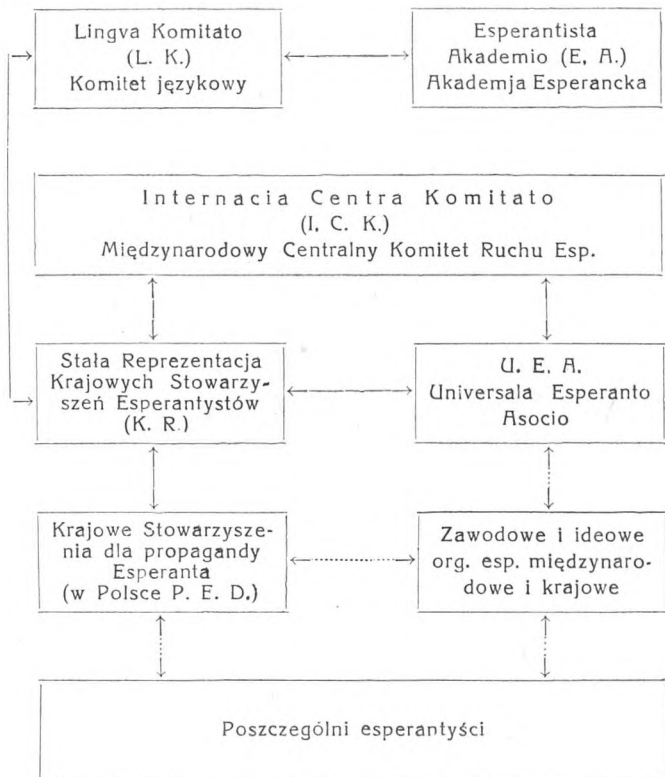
Lingva Komitato
(L. K.)
Komitet językowy

Esperantista
Akademio (E. A.)
Akademja Esperancka

Internacia Centra Komitato
(I. C. K.)
Międzynarodowy Centralny Komitet Ruchu Esp.

Stała Reprezentacja Krajowych Stowarzyszeń Esperantystów
(K. R.)

U. E. A.
Universala Esperanto Asocio

Krajowe Stowarzyszenia dla propagandy Esperanta
(w Polsce P. E. D.)

Zawodowe i ideowe org. esp. międzynarodowe i krajowe

Poszczególni esperantyści